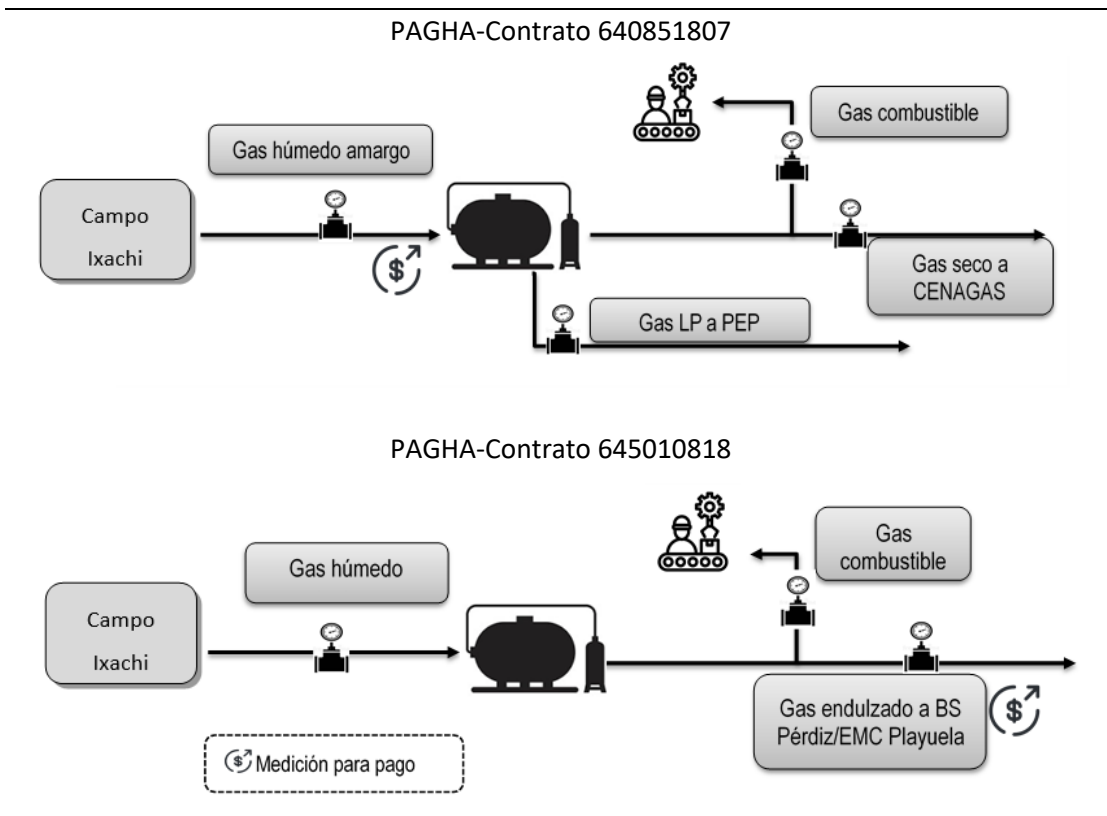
PAGHA-Contrato 640851807

Gas combustible

Gas húmedo amargo

Campo
Ixachi

Gas seco a
CENAGAS

Gas LP a PEP

PAGHA-Contrato 645010818

Gas
combustible

Gas húmedo

Campo
Ixachi

Gas endulzado a BS
Pérdiz/EMC Playuela

Medición para pago